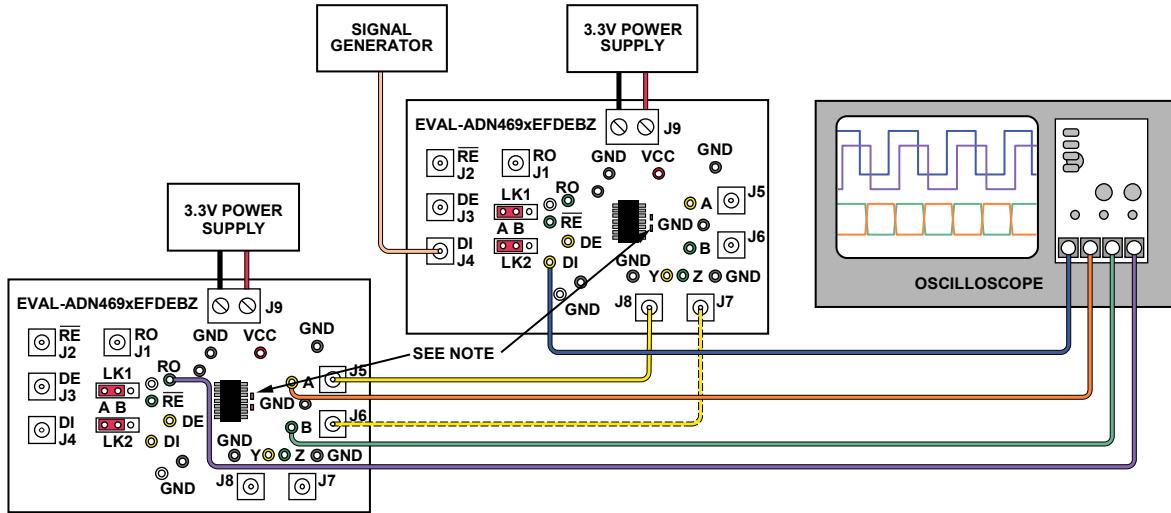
SIGNAL GENERATOR

3.3V POWER SUPPLY

EVAL-ADN469xEFDEBZ

J9

$\overline{RE}$ J2

RO J1

GND

VCC

GND

DE J3

LK1

RO

$\overline{RE}$

A B

LK2

DE

DI

GND

A

J5

B

J6

DI J4

Y

Z

GND

GND

J8

J7

OSCILLOSCOPE

3.3V POWER SUPPLY

EVAL-ADN469xEFDEBZ

J9

$\overline{RE}$ J2

RO J1

GND

VCC

GND

SEE NOTE

RO

DE J3

LK1

$\overline{RE}$

A B

A

J5

GND

DE

DI J4

LK2

DI

J6

B

GND

Y

Z

GND

GND

J8

J7